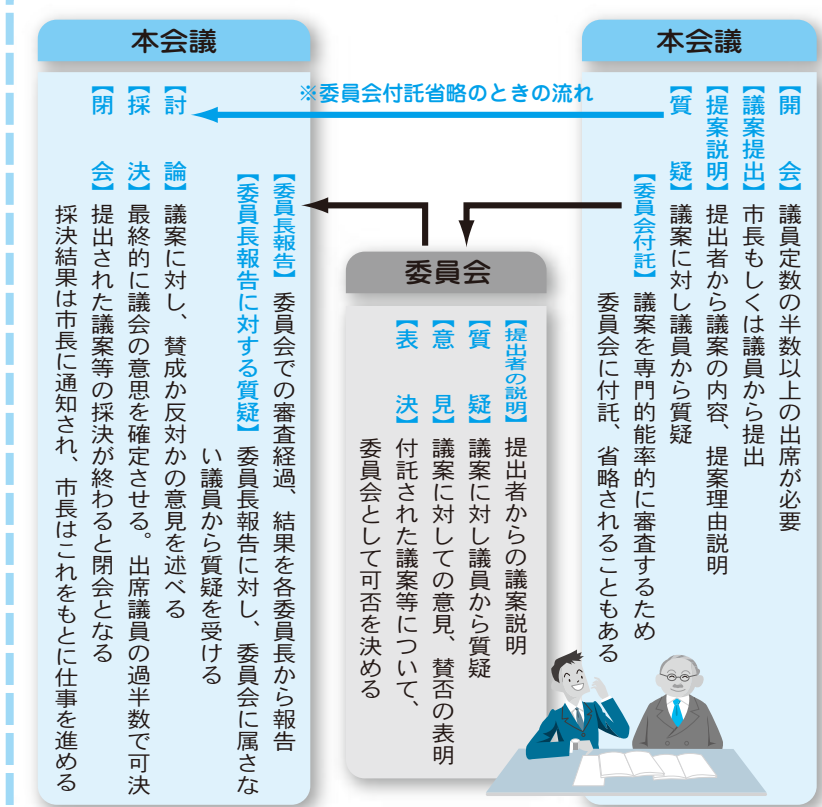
本会議

【開　会】議員定数の半数以上の出席が必要

【議案提出】市長もしくは議員から提出

【提案説明】提出者から議案の内容、提案理由説明

【質　疑】議案に対し議員から質疑

【委員会付託】議案を専門的能率的に審査するため委員会に付託、省略されることもある

※委員会付託省略のときの流れ

委員会

【提出者の説明】提出者からの議案説明

【質　疑】議案に対し議員から質疑

【意　見】議案に対しての意見、賛否の表明

【表　決】付託された議案等について、委員会として可否を決める

本会議

【委員長報告】委員会での審査経過、結果を各委員長から報告

【委員長報告に対する質疑】委員長報告に対し、委員会に属さない議員から質疑を受ける

【討　論】議案に対し、賛成か反対かの意見を述べる

【採　決】最終的に議会の意思を確定させる。出席議員の過半数で可決

【閉　会】提出された議案等の採決が終わると閉会となる

採決結果は市長に通知され、市長はこれをもとに仕事を進める